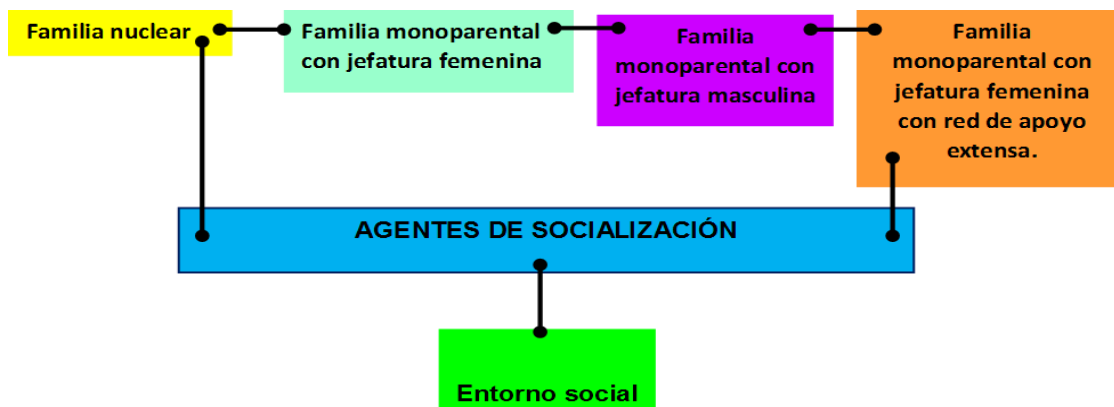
Familia nuclear

Familia monoparental con jefatura femenina

Familia monoparental con jefatura masculina

Familia monoparental con jefatura femenina con red de apoyo extensa.

AGENTES DE SOCIALIZACIÓN

Entorno social